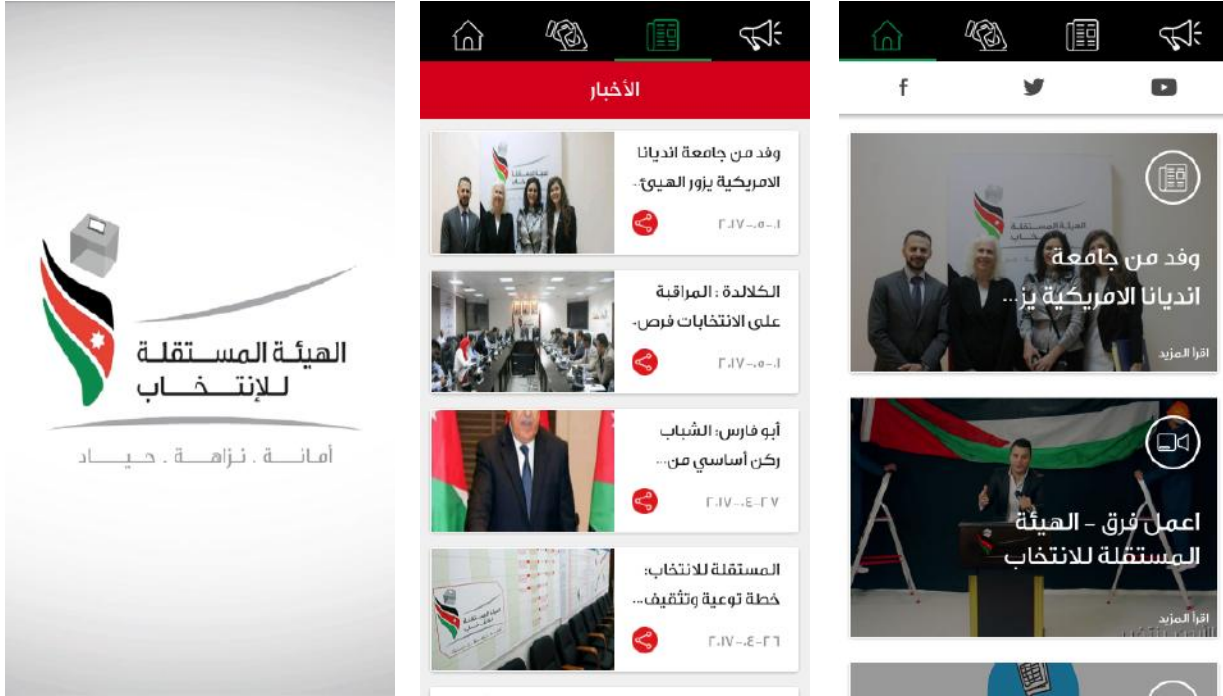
الهيئة المستقلة للإنتخاب
أمانة . نزاهة . حياد

الأخبار

وفد من جامعة انديانا الامريكية يزور الهيئ...
٢٠١٧-٠٥-٠١

الكلالدة : المراقبة على الانتخابات فرص...
٢٠١٧-٠٥-٠١

أبو فارس: الشباب ركن أساسي من...
٢٠١٧-٠٤-٢٧

المستقلة للانتخاب: خطة توعية وتثقيف...
٢٠١٧-٠٤-٢٦

f

وفد من جامعة انديانا الامريكية يز...
اقرا المزيد

اعمل فرق - الهيئة المستقلة للانتخاب
اقرا المزيد